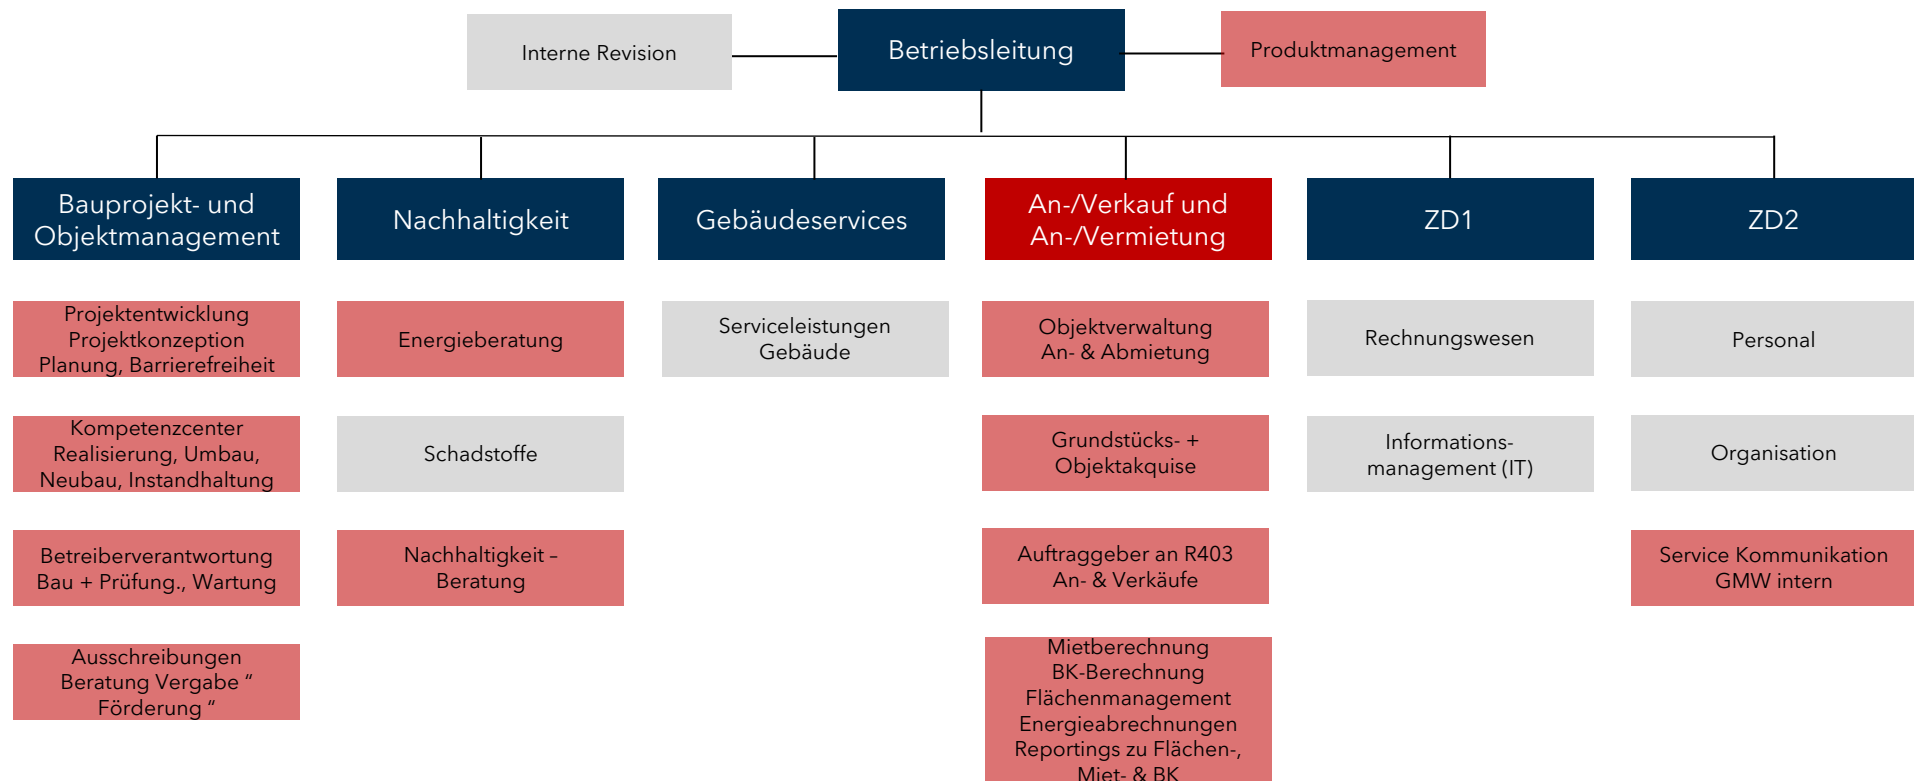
Interne Revision

Betriebsleitung

Produktmanagement

Bauprojekt- und Objektmanagement

Projektentwicklung Projektkonzeption Planung, Barrierefreiheit

Kompetenzcenter Realisierung, Umbau, Neubau, Instandhaltung

Betreiberverantwortung Bau + Prüfung., Wartung

Ausschreibungen Beratung Vergabe " Förderung "

Nachhaltigkeit

Energieberatung

Schadstoffe

Nachhaltigkeit – Beratung

Gebäudeservices

Serviceleistungen Gebäude

An-/Verkauf und An-/Vermietung

Objektverwaltung An- & Abmietung

Grundstücks- + Objektakquise

Auftraggeber an R403 An- & Verkäufe

Mietberechnung BK-Berechnung Flächenmanagement Energieabrechnungen Reportings zu Flächen-, Miet- & BK

ZD1

Rechnungswesen

Informations-management (IT)

ZD2

Personal

Organisation

Service Kommunikation GMW intern